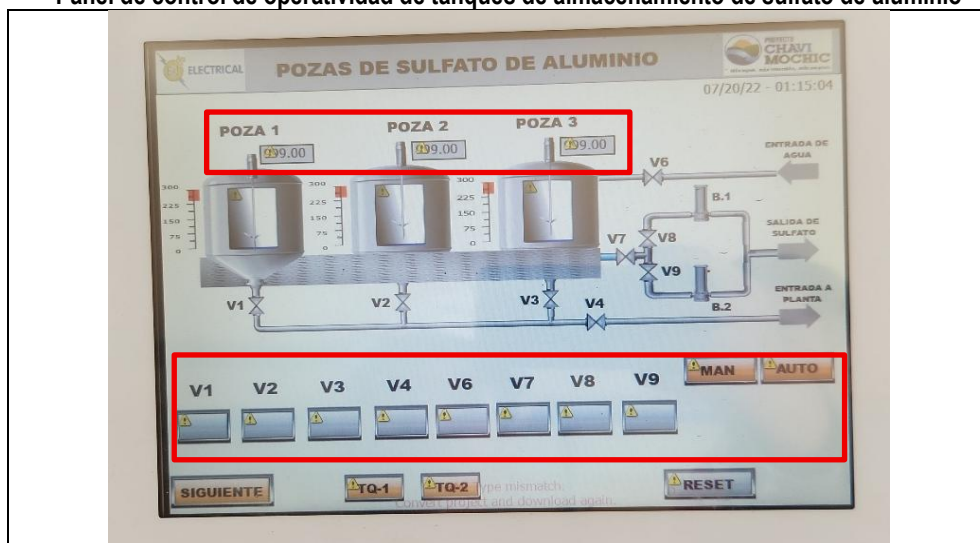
Panel de control de operatividad de tanques de almacenamiento de sulfato de aluminio

ELECTRICAL

POZAS DE SULFATO DE ALUMINIO

PROYECTO CHAVI MOCHIC

07/20/22 - 01:15:04

POZA 1
99.00

POZA 2
99.00

POZA 3
99.00

300
225
150
75
0

300
225
150
75
0

300
225
150
75
0

V6

ENTRADA DE AGUA

B.1

SALIDA DE SULFATO

V7 V8

V9

B.2

ENTRADA A PLANTA

V1 V2 V3 V4

MAN AUTO

V1 V2 V3 V4 V6 V7 V8 V9

SIGUIENTE TQ-1 TQ-2 type mismatch. Convert project and download again. RESET